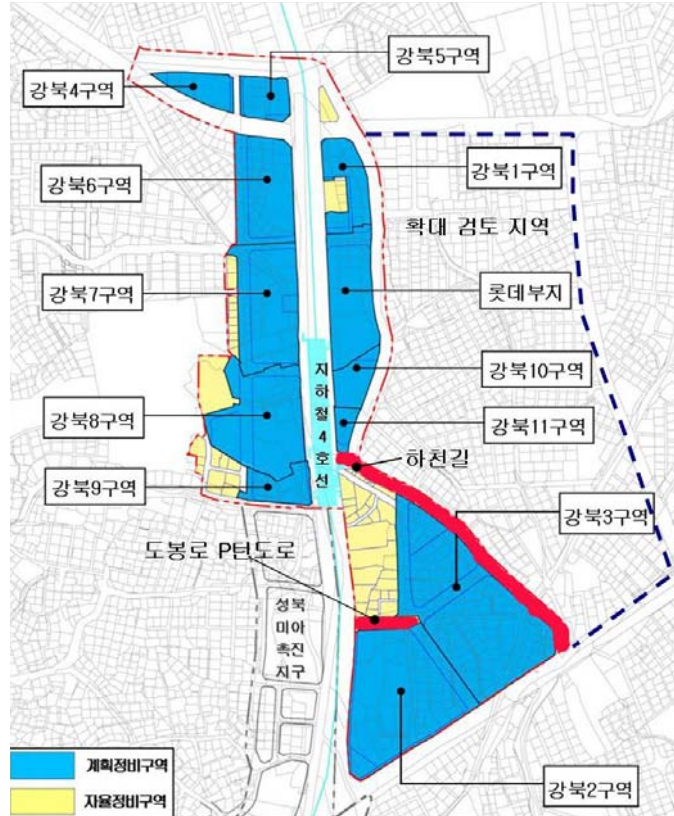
강북4구역

강북5구역

강북6구역

강북1구역

확대 검토 지역

강북7구역

롯데부지

지하철4호선

강북10구역

강북8구역

강북11구역

하천길

강북9구역

강북3구역

도봉로 P턴도로

성북 미아 촉진 지구

계획정비구역

자율정비구역

강북2구역